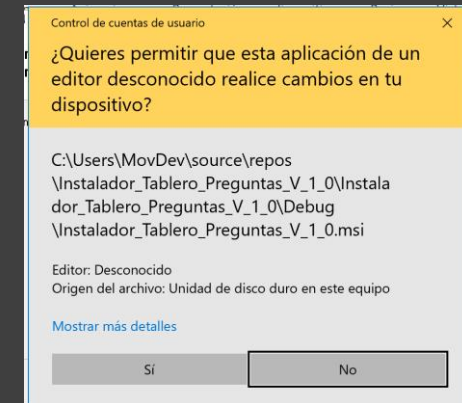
Control de cuentas de usuario ×

¿Quieres permitir que esta aplicación de un editor desconocido realice cambios en tu dispositivo?

C:\Users\MovDev\source\repos \Instalador_Tablero_Preguntas_V_1_0\Instalador_Tablero_Preguntas_V_1_0\Debug \Instalador_Tablero_Preguntas_V_1_0.msi

Editor: Desconocido
Origen del archivo: Unidad de disco duro en este equipo

Mostrar más detalles

Sí

No